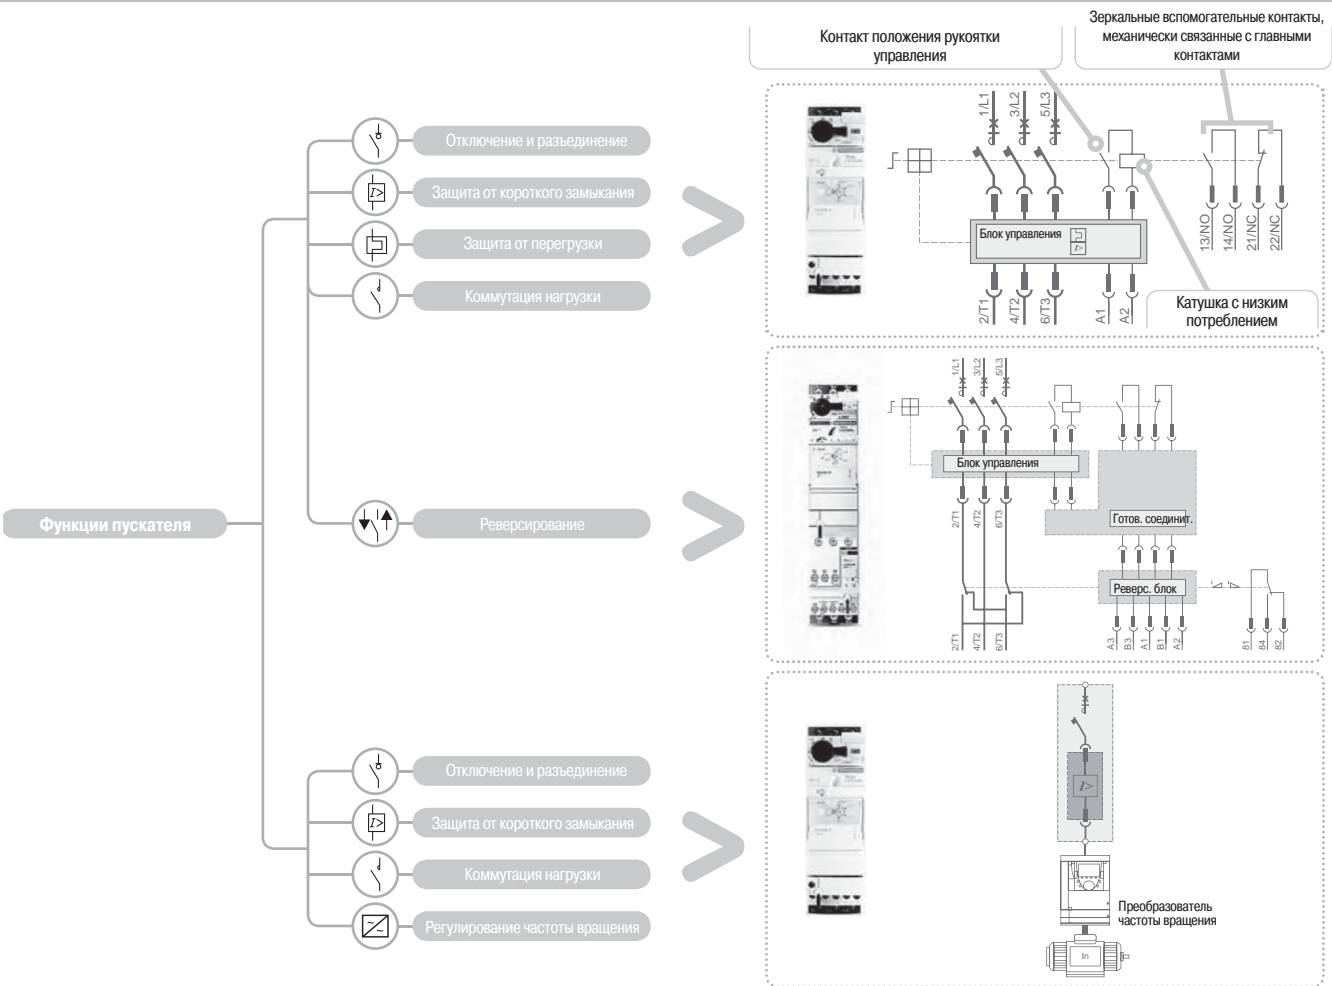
Контакт положения рукоятки управления

Зеркальные вспомогательные контакты, механически связанные с главными контактами

Отключение и разъединение

Защита от короткого замыкания

Защита от перегрузки

Коммутация нагрузки

1/L1 3/L2 5/L3

Блок управления

13/NO 14/NO 21/NC 22/NC

2/T1 4/T2 6/T3 A1 A2

Катушка с низким потреблением

Функции пускателя

Реверсирование

1/L1 3/L2 5/L3

Блок управления

Готов. соединит.

2/T1 4/T2 6/T3

Реверс. блок

2/T1 4/T2 6/T3

A3 B3 A1 B1 A2

81 84 82

Отключение и разъединение

Защита от короткого замыкания

Коммутация нагрузки

Регулирование частоты вращения

Преобразователь частоты вращения